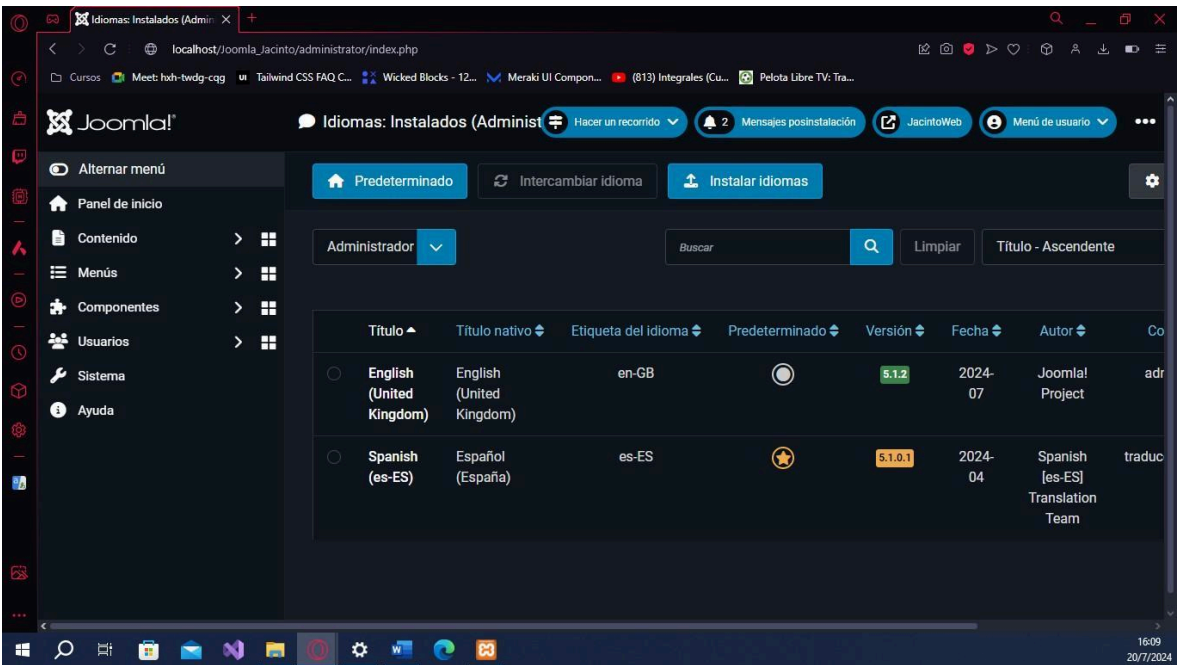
Idiomas: Instalados (Admin ×

localhost/Joomla_Jacinto/administrator/index.php

Cursos Meet: hxh-twdg-cqg Tailwind CSS FAQ C... Wicked Blocks - 12... Meraki UI Compon... (813) Integrales (Cu... Pelota Libre TV: Tra...

Joomla!

Idiomas: Instalados (Administ

Hacer un recorrido

2 Mensajes posinstalación

JacintoWeb

Menú de usuario

Alternar menú

Panel de inicio

Contenido

Menús

Componentes

Usuarios

Sistema

Ayuda

Predeterminado

Intercambiar idioma

Instalar idiomas

Administrador

Buscar

Limpiar

Título - Ascendente

| | Título | Título nativo | Etiqueta del idioma | Predeterminado | Versión | Fecha | Autor | Co |
|---|---|---|---|---|---|---|---|---|
| | English (United Kingdom) | English (United Kingdom) | en-GB | | 5.1.2 | 2024-07 | Joomla! Project | adr |
| | Spanish (es-ES) | Español (España) | es-ES | | 5.1.0.1 | 2024-04 | Spanish [es-ES] Translation Team | traduc |

16:09
20/7/2024